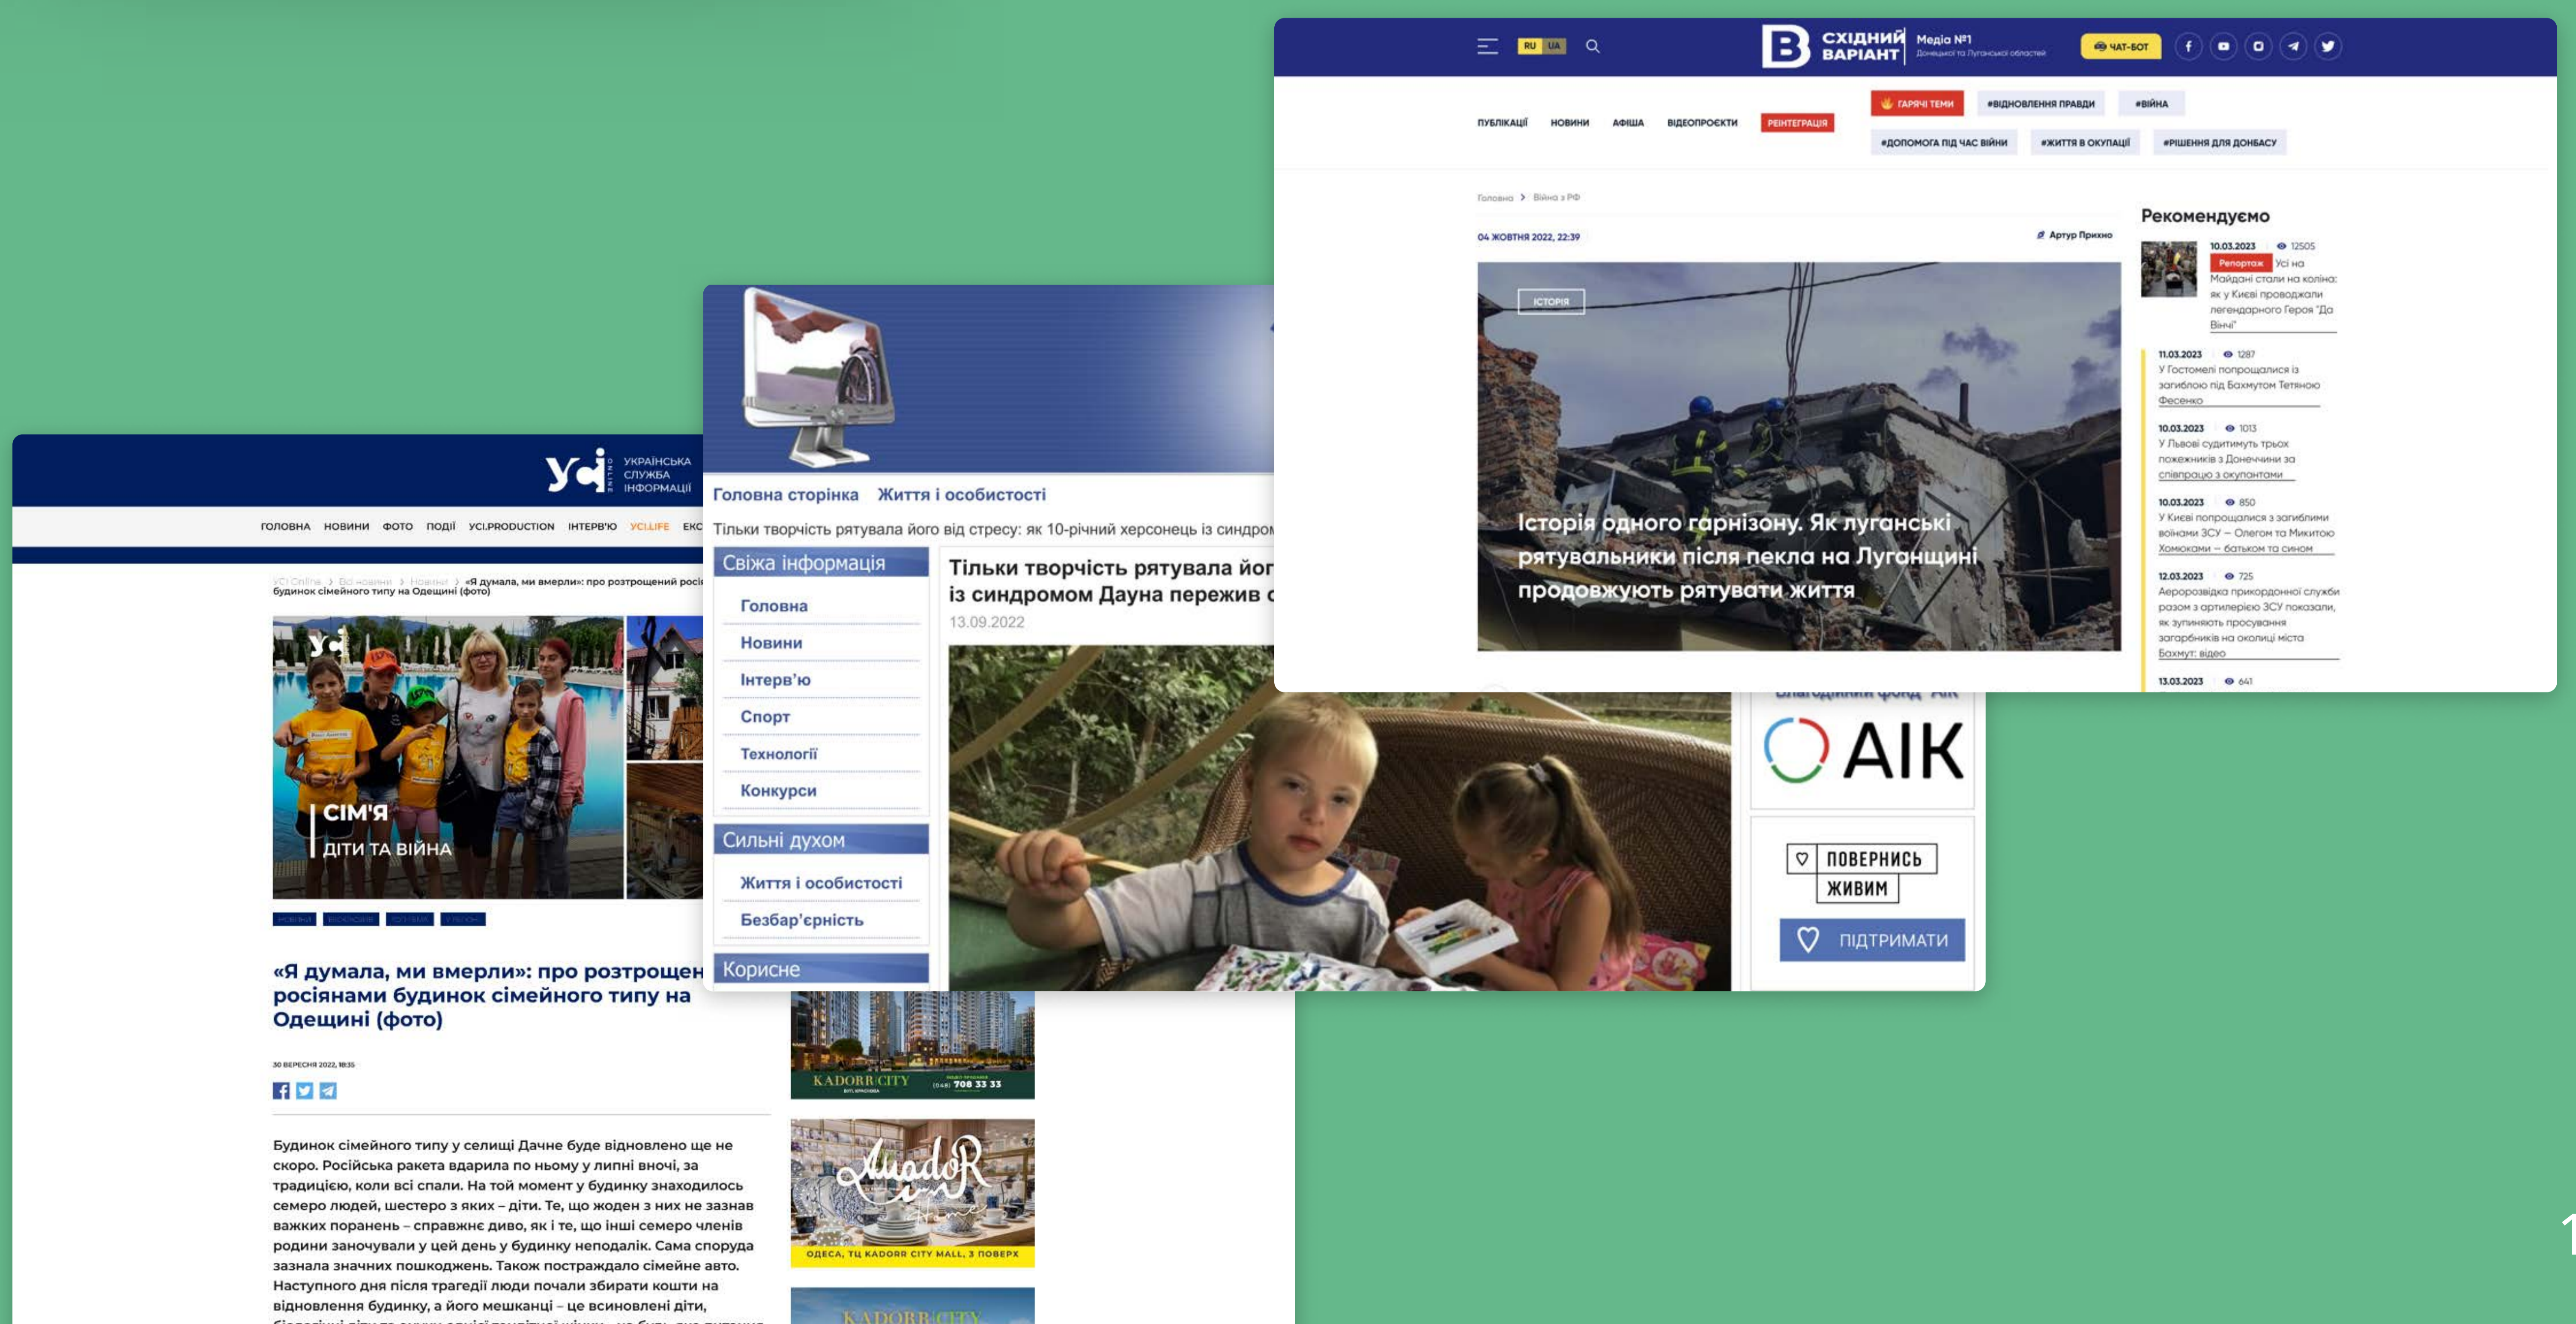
RU UA

СХІДНИЙ ВАРІАНТ Медіа №1 Донецької та Луганської областей

ЧАТ-БОТ

ПУБЛІКАЦІЇ НОВИНИ АФІША ВІДЕОПРОЄКТИ РЕІНТЕГРАЦІЯ

ГАРЯЧІ ТЕМИ #ВІДНОВЛЕННЯ ПРАВДИ #ВІЙНА #ДОПОМОГА ПІД ЧАС ВІЙНИ #ЖИТТЯ В ОКУПАЦІЇ #РІШЕННЯ ДЛЯ ДОНБАСУ

Головна > Війна з РФ

04 ЖОВТНЯ 2022, 22:39

Артур Прихно

ІСТОРІЯ

Історія одного гарнізону. Як луганські рятувальники після пекла на Луганщині продовжують рятувати життя

Рекомендуємо

10.03.2023 12505 Репортаж Усі на Майдані стали на коліна: як у Києві проводжали легендарного Героя "Да Вінчі"

11.03.2023 1287 У Гостомелі попрощалися із загиблою під Бахмутом Тетяною Фесенко

10.03.2023 1013 У Львові судитимуть трьох пожежників з Донеччини за співпрацю з окупантами

10.03.2023 850 У Києві попрощалися з загиблими воїнами ЗСУ – Олегом та Микитою Хомюками – батьком та сином

12.03.2023 725 Аеророзвідка прикордонної служби разом з артилерією ЗСУ показали, як зупиняють просування загарбників на околиці міста Бахмут: відео

13.03.2023 641

Головна сторінка Життя і особистості

Тільки творчість рятувала його від стресу: як 10-річний херсонець із синдром

Свіжа інформація
Головна
Новини
Інтерв'ю
Спорт
Технології
Конкурси

Сильні духом
Життя і особистості
Безбар'єрність

Корисне

Тільки творчість рятувала йог із синдромом Дауна пережив о

13.09.2022

Благодійний фонд АІК

АІК

ПОВЕРНИСЬ ЖИВИМ

ПІДТРИМАТИ

УКРАЇНСЬКА СЛУЖБА ІНФОРМАЦІЇ

ГОЛОВНА НОВИНИ ФОТО ПОДІЇ УСІ.PRODUCTION ІНТЕРВ'Ю УСІ.LIFE ЕКС

УСІ Online > Всі новини > Новини > «Я думала, ми вмерли»: про розтрощений росі будинок сімейного типу на Одещині (фото)

СІМ'Я
ДІТИ ТА ВІЙНА

«Я думала, ми вмерли»: про розтрощен росіянами будинок сімейного типу на Одещині (фото)

30 ВЕРЕСНЯ 2022, 18:35

Будинок сімейного типу у селищі Дачне буде відновлено ще не скоро. Російська ракета вдарила по ньому у липні вночі, за традицією, коли всі спали. На той момент у будинку знаходилось семеро людей, шестеро з яких – діти. Те, що жоден з них не зазнав важких поранень – справжнє диво, як і те, що інші семеро членів родини заночували у цей день у будинку неподалік. Сама споруда зазнала значних пошкоджень. Також постраждало сімейне авто. Наступного дня після трагедії люди почали збирати кошти на відновлення будинку, а його мешканці – це всиновлені діти,

KADORR CITY (048) 708 33 33

Amador Home

ОДЕСА, ТЦ KADORR CITY MALL, 3 ПОВЕРХ

KADORR CITY